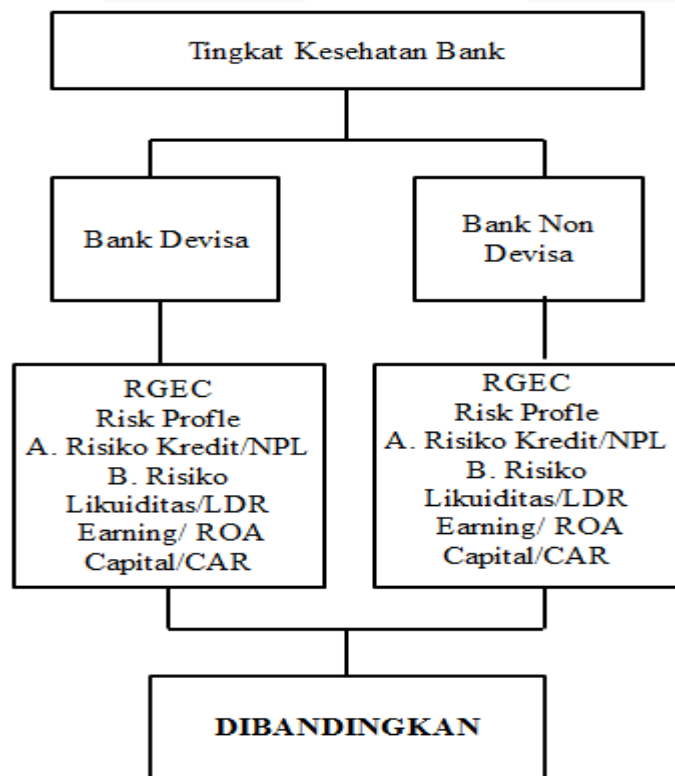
Tingkat Kesehatan Bank

Bank Devisa

Bank Non Devisa

RGEC
Risk Profle
A. Risiko Kredit/NPL
B. Risiko Likuiditas/LDR
Earning/ ROA
Capital/CAR

RGEC
Risk Profle
A. Risiko Kredit/NPL
B. Risiko Likuiditas/LDR
Earning/ ROA
Capital/CAR

DIBANDINGKAN